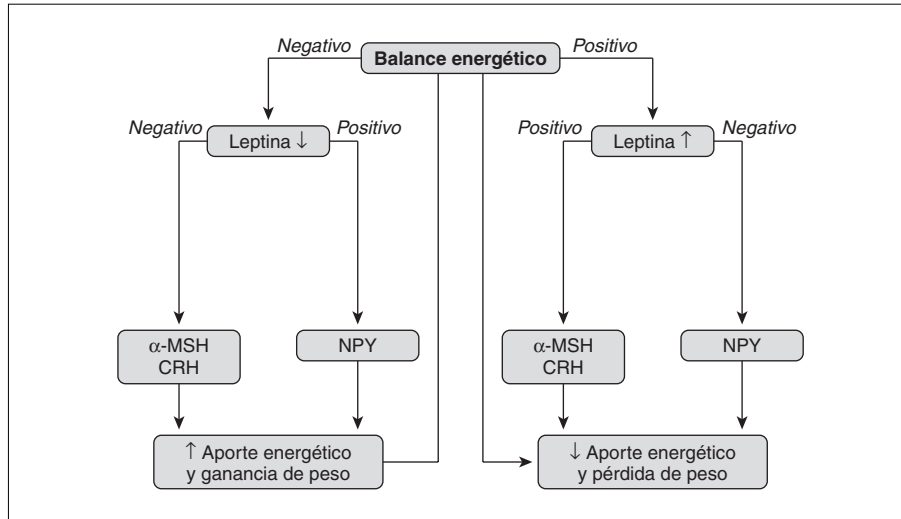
Negativo
Balance energético
Positivo

Negativo
Leptina ↓
Positivo

Positivo
Leptina ↑
Negativo

α-MSH
CRH

NPY

α-MSH
CRH

NPY

↑ Aporte energético
y ganancia de peso

↓ Aporte energético
y pérdida de peso